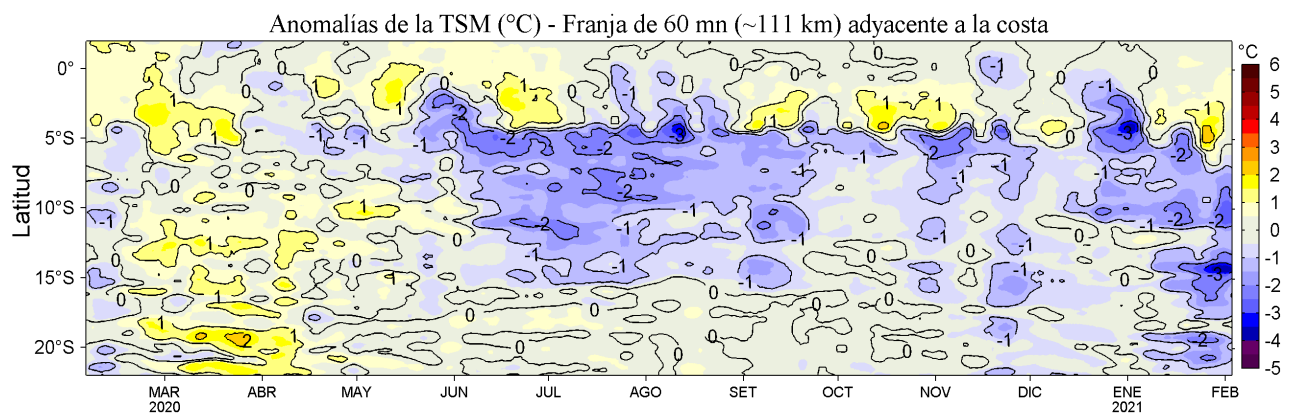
Anomalías de la TSM (°C) - Franja de 60 mn (~111 km) adyacente a la costa

Latitud

0°
5°S
10°S
15°S
20°S

MAR 2020
ABR
MAY
JUN
JUL
AGO
SET
OCT
NOV
DIC
ENE 2021
FEB

°C
6
5
4
3
2
1
0
-1
-2
-3
-4
-5

0
1
-1
-2
-3
2
0
1
-1
-2
-3
0
-1
1
-2
0
-1
1
0
-1
-2